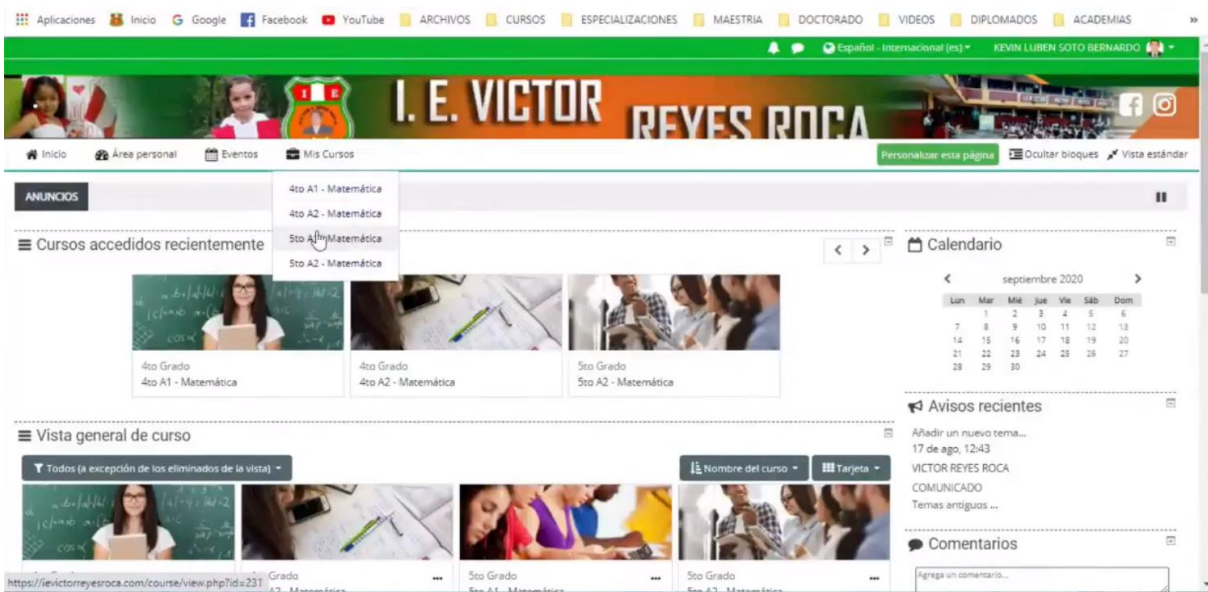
Aplicaciones Inicio Google Facebook YouTube ARCHIVOS CURSOS ESPECIALIZACIONES MAESTRIA DOCTORADO VIDEOS DIPLOMADOS ACADEMIAS »

Español - Internacional (es) KEVIN LUBEN SOTO BERNARDO

IE

I. E. VICTOR REYES ROCA

Inicio Área personal Eventos Mis Cursos

Personalizar esta página Ocultar bloques Vista estándar

4to A1 - Matemática
4to A2 - Matemática
5to A1 - Matemática
5to A2 - Matemática

ANUNCIOS

Cursos accedidos recientemente

4to Grado
4to A1 - Matemática

4to Grado
4to A2 - Matemática

5to Grado
5to A2 - Matemática

Calendario

septiembre 2020

| Lun | Mar | Mié | Jue | Vie | Sáb | Dom |
|---|---|---|---|---|---|---|
| | 1 | 2 | 3 | 4 | 5 | 6 |
| 7 | 8 | 9 | 10 | 11 | 12 | 13 |
| 14 | 15 | 16 | 17 | 18 | 19 | 20 |
| 21 | 22 | 23 | 24 | 25 | 26 | 27 |
| 28 | 29 | 30 | | | | |

Avisos recientes

Añadir un nuevo tema...
17 de ago, 12:43
VICTOR REYES ROCA
COMUNICADO
Temas antiguos ...

Vista general de curso

Todos (a excepción de los eliminados de la vista)

Nombre del curso Tarjeta

Grado
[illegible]

5to Grado
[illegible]

5to Grado
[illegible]

Comentarios

Agrega un comentario...

https://ievictorreyesroca.com/course/view.php?id=231